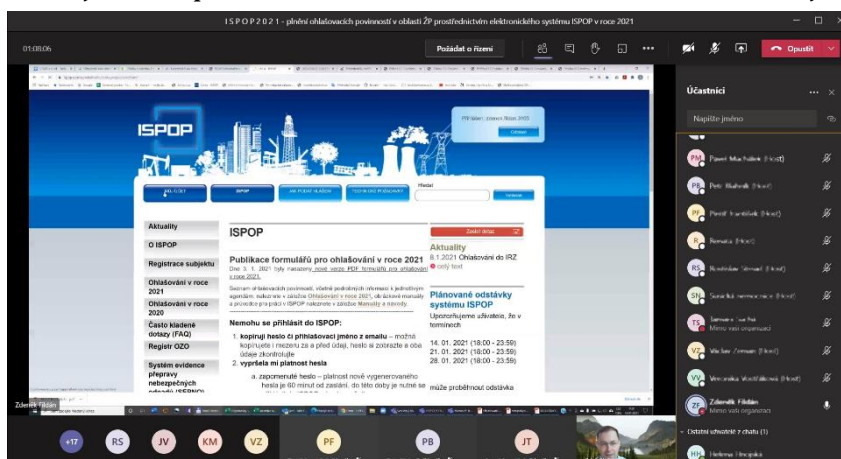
I S P O P 2 0 2 1 - plnění ohlašovacích povinností v oblasti ŽP prostřednictvím elektronického systému ISPOP v roce 2021

01:08:06

Požádat o řízení

Opustit

Účastníci

Napište jméno

PM Pavel Machálek (Host)

PB Petr Blahník (Host)

PF Pavel Franěček (Host)

R Renata (Host)

RS Rostislav Strnad (Host)

SN Synetik Nemocnice (Host)

TS Tomas Svoboda Mimo vaši organizaci

VZ Václav Zeman (Host)

VV Veronika Voděřáková (Host)

ZF Zdeněk Fildán Mimo vaši organizaci

Ostatní uživatelé z chatu (1)

HH Helena Hrušová

ISPOP

PDF faktury - zobrazit

ISPOP

JAK PODAT HLÁŠENÍ

Hledat

Aktuality

O ISPOP

Registrace subjektu

Ohlašování v roce 2021

Ohlašování v roce 2020

Často kladené dotazy (FAQ)

Registr OZO

Systém evidence přepravy nebezpečných odpadů (SEPNO)

ISPOP

Publikace formulářů pro ohlašování v roce 2021

Dne 3. 1. 2021 byly nasazeny nové verze PDF formulářů pro ohlašování v roce 2021.

Seznam ohlašovacích povinností, včetně podrobných informací k jednotlivým agendám, naleznete v záložce Ohlašování v roce 2021, obrázkové manuály a průvodce pro práci v ISPOP naleznete v záložce Manuály a návody.

Nemohu se přihlásit do ISPOP:

1. kopíruji heslo či přihlašovací jméno z emailu – možná kopírujete i mezeru za a před údaji, heslo si zobrazte a oba údaje zkontrolujte

2. vypršela mi platnost hesla

a. zapomenuté heslo – platnost nově vygenerovaného hesla je 60 minut od zaslání, do této doby je nutné se

Zaslat dotaz

Aktuality

8.1.2021 Ohlašování do IRZ

only text

Plánované odstávky systému ISPOP

Upozorňujeme uživatele, že v termínech

14. 01. 2021 (18:00 - 23:59)
21. 01. 2021 (18:00 - 23:59)
28. 01. 2021 (18:00 - 23:59)

může proběhnout odstávka

Zdenek Fildán

+17 RS JV KM VZ PF PB JT